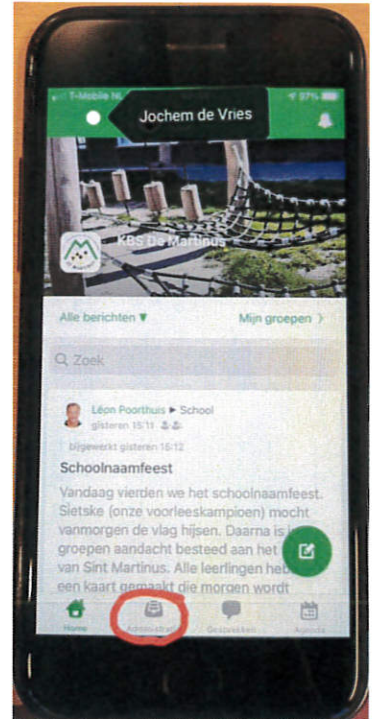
T-Mobile NL 97%

Jochem de Vries

KBS De Martinus

Alle berichten ▾

Mijn groepen 〉

Zoek

Leon Poorthuis ▸ School
gisteren 15:11
bijgewerkt gisteren 15:12

Schoolnaamfeest

Vandaag vierden we het schoolnaamfeest. Sietske (onze voorleeskampioen) mocht vanmorgen de vlag hijsen. Daarna is in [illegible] groepen aandacht besteed aan het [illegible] van Sint Martinus. Alle leerlingen heb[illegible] een kaart gemaakt die morgen wordt

Home
Administratie
Gesprekken
Agenda